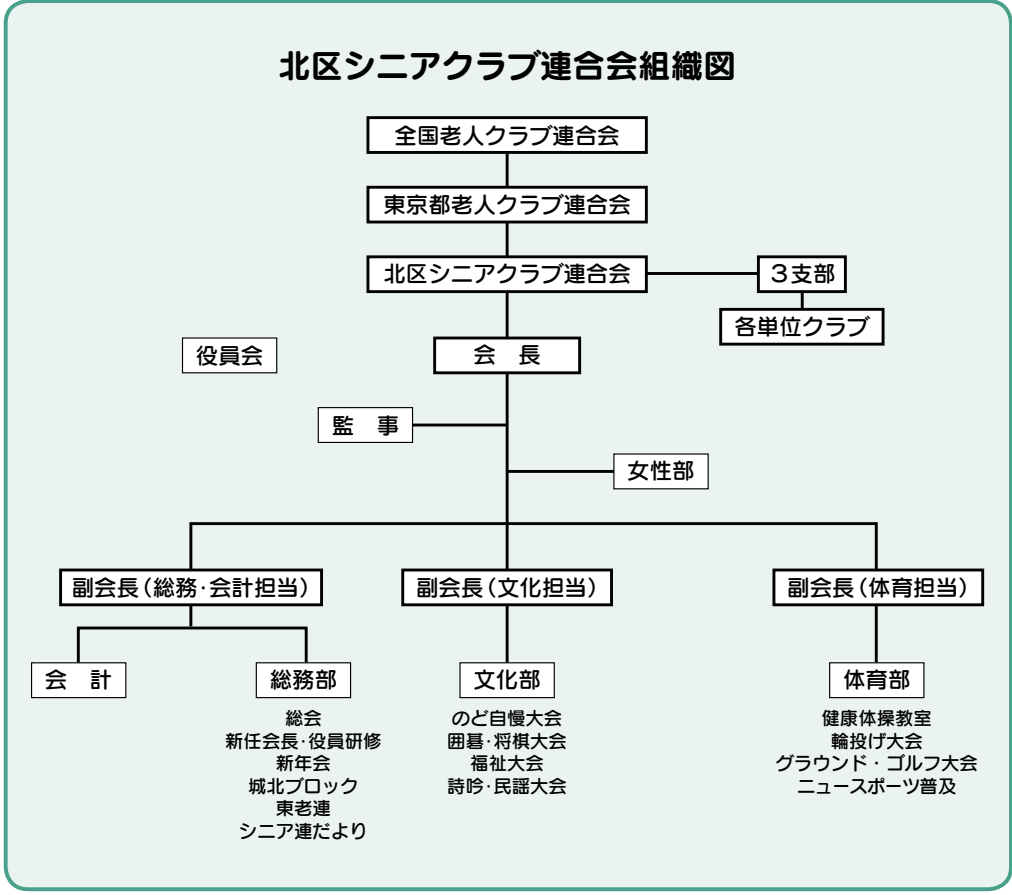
北区シニアクラブ連合会組織図

全国老人クラブ連合会

東京都老人クラブ連合会

北区シニアクラブ連合会

3支部

各単位クラブ

役員会

会　長

監　事

女性部

副会長（総務･会計担当）

副会長（文化担当）

副会長（体育担当）

会　計

総務部

総会
新任会長･役員研修
新年会
城北ブロック
東老連
シニア連だより

文化部

のど自慢大会
囲碁･将棋大会
福祉大会
詩吟･民謡大会

体育部

健康体操教室
輪投げ大会
グラウンド・ゴルフ大会
ニュースポーツ普及